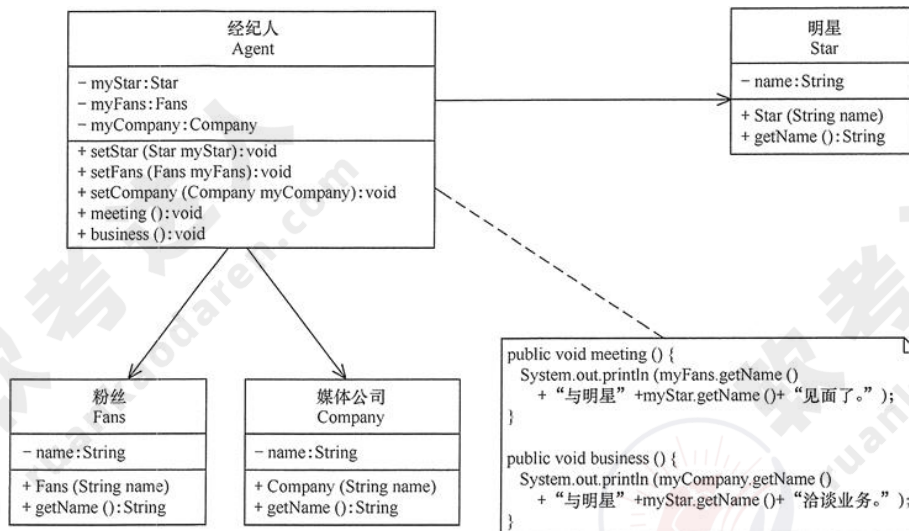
经纪人
Agent

- myStar:Star
- myFans:Fans
- myCompany:Company

+ setStar (Star myStar):void
+ setFans (Fans myFans):void
+ setCompany (Company myCompany):void
+ meeting ():void
+ business ():void

明星
Star

- name:String

+ Star (String name)
+ getName ():String

粉丝
Fans

- name:String

+ Fans (String name)
+ getName ():String

媒体公司
Company

- name:String

+ Company (String name)
+ getName ():String

public void meeting () {
System.out.println (myFans.getName ()
+ "与明星" +myStar.getName ()+ "见面了。");
}

public void business () {
System.out.println (myCompany.getName ()
+ "与明星" +myStar.getName ()+ "洽谈业务。");
}